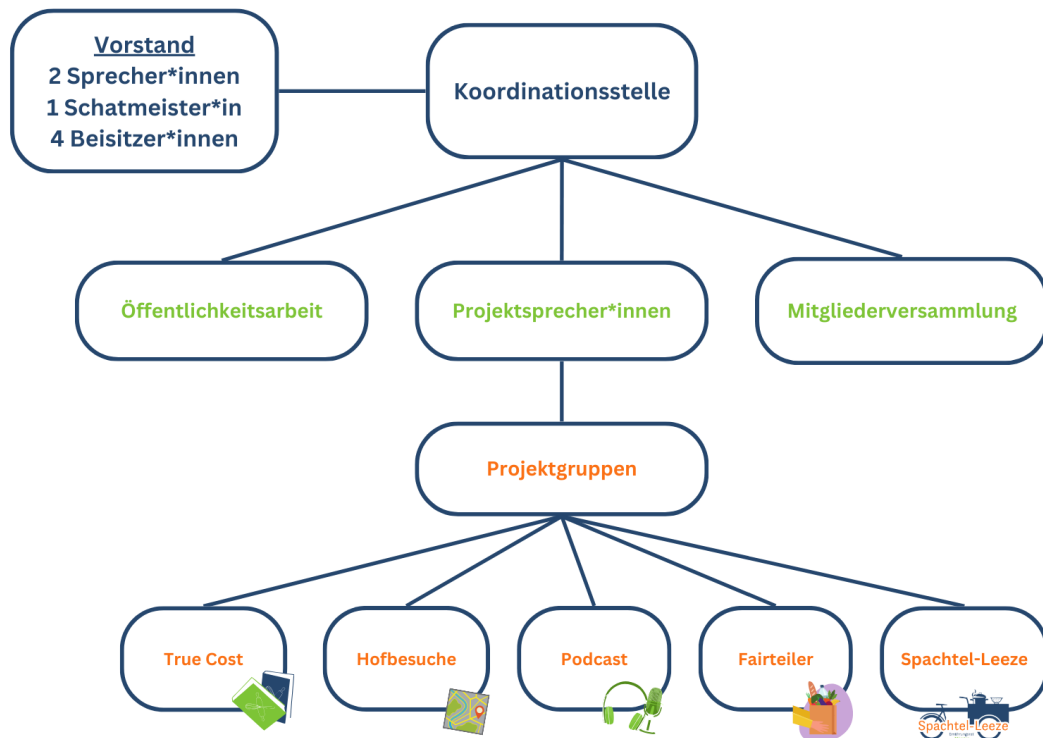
Vorstand
2 Sprecher*innen
1 Schatmeister*in
4 Beisitzer*innen

Koordinationsstelle

Öffentlichkeitsarbeit

Projektsprecher*innen

Mitgliederversammlung

Projektgruppen

True Cost

Hofbesuche

Podcast

Fairteiler

Spachtel-Leeze

Spachtel-Leeze